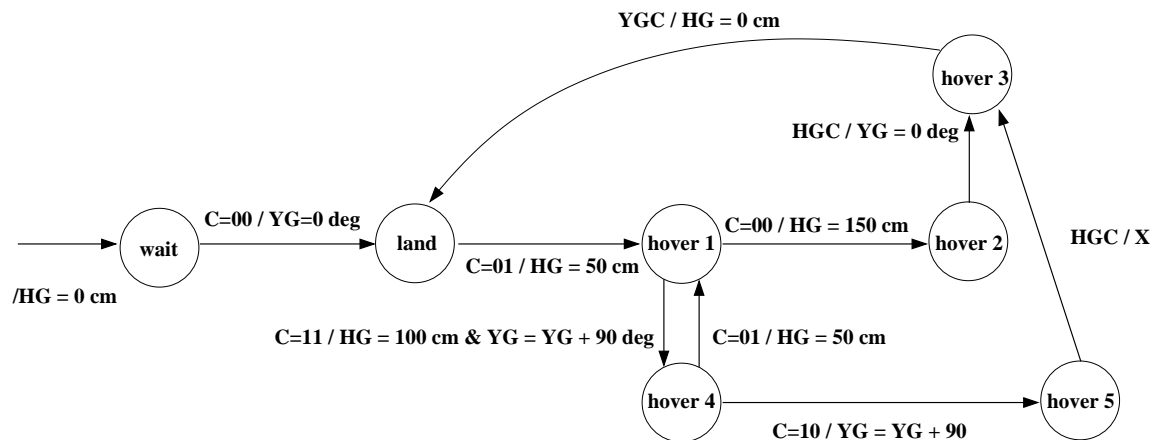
YGC / HG = 0 cm

hover 3

HGC / YG = 0 deg

C=00 / YG=0 deg

wait

land

C=01 / HG = 50 cm

hover 1

C=00 / HG = 150 cm

hover 2

HGC / X

/HG = 0 cm

C=11 / HG = 100 cm & YG = YG + 90 deg

C=01 / HG = 50 cm

hover 4

hover 5

C=10 / YG = YG + 90